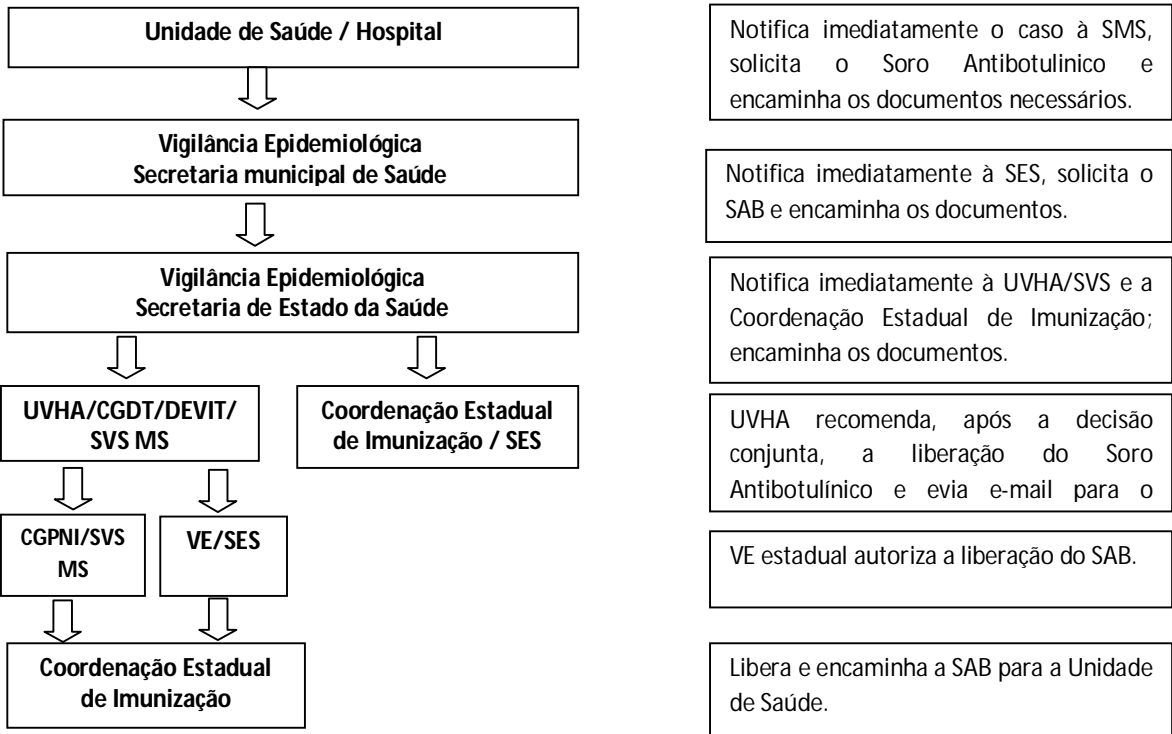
Unidade de Saúde / Hospital

Vigilância Epidemiológica
Secretaria municipal de Saúde

Vigilância Epidemiológica
Secretaria de Estado da Saúde

UVHA/CGDT/DEVIT/ SVS MS

Coordenação Estadual de Imunização / SES

CGPNI/SVS MS

VE/SES

Coordenação Estadual de Imunização

Notifica imediatamente o caso à SMS, solicita o Soro Antibotulinico e encaminha os documentos necessários.

Notifica imediatamente à SES, solicita o SAB e encaminha os documentos.

Notifica imediatamente à UVHA/SVS e a Coordenação Estadual de Imunização; encaminha os documentos.

UVHA recomenda, após a decisão conjunta, a liberação do Soro Antibotulínico e evia e-mail para o

VE estadual autoriza a liberação do SAB.

Libera e encaminha a SAB para a Unidade de Saúde.